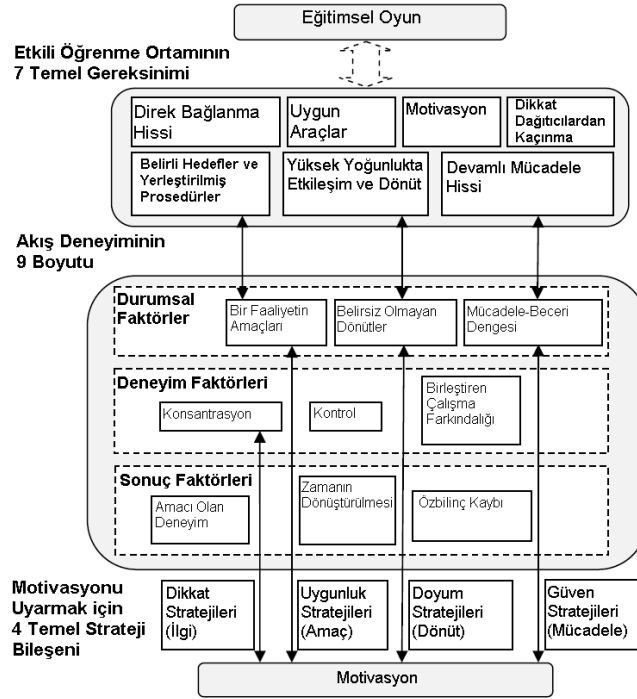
Eğitimsel Oyun

Etkili Öğrenme Ortamının 7 Temel Gereksinimi

Direk Bağlanma Hissi

Uygun Araçlar

Motivasyon

Dikkat Dağıtıcılardan Kaçınma

Belirli Hedefler ve Yerleştirilmiş Prosedürler

Yüksek Yoğunlukta Etkileşim ve Dönüt

Devamlı Mücadele Hissi

Akış Deneyiminin 9 Boyutu

Durumsal Faktörler

Bir Faaliyetin Amaçları

Belirsiz Olmayan Dönütler

Mücadele-Beceri Dengesi

Deneyim Faktörleri

Konsantrasyon

Kontrol

Birleştiren Çalışma Farkındalığı

Sonuç Faktörleri

Amacı Olan Deneyim

Zamanın Dönüştürülmesi

Özbilinç Kaybı

Motivasyonu Uyarmak için 4 Temel Strateji Bileşeni

Dikkat Stratejileri (İlgi)

Uygunluk Stratejileri (Amaç)

Doyum Stratejileri (Dönüt)

Güven Stratejileri (Mücadele)

Motivasyon